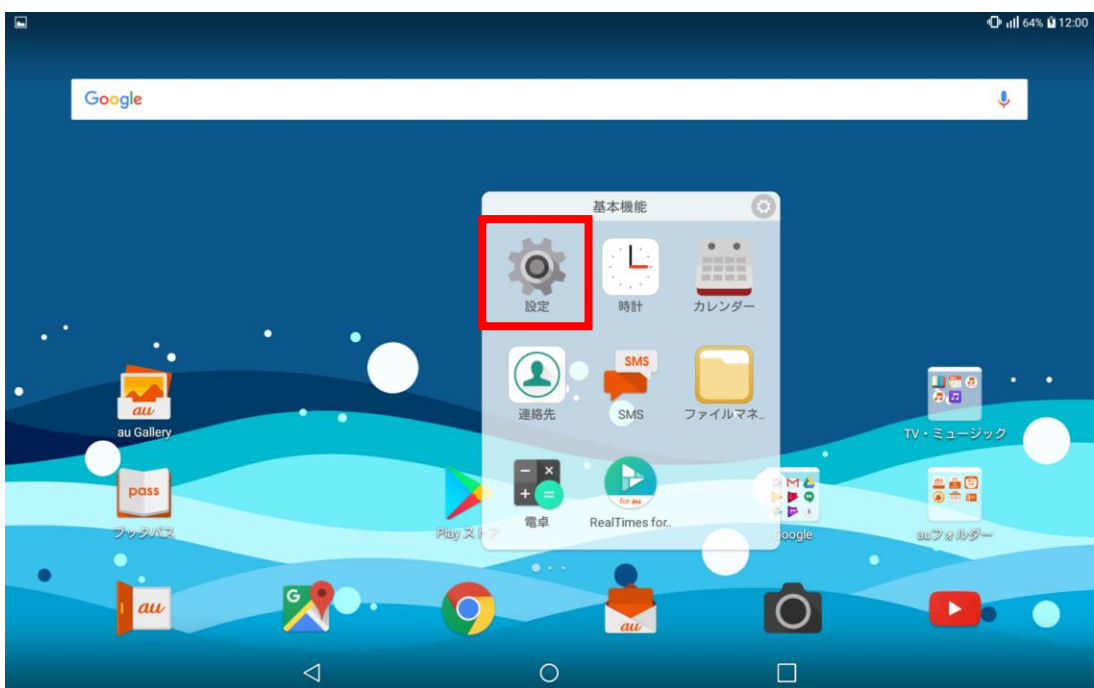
64% 12:00

Google

基本機能

設定

時計

カレンダー

連絡先

SMS

SMS

ファイルマネ..

電卓

for au

RealTimes for..

au

au Gallery

pass

ブックパス

Playストア

Google

TV・ミュージック

auフォルダー

au

au